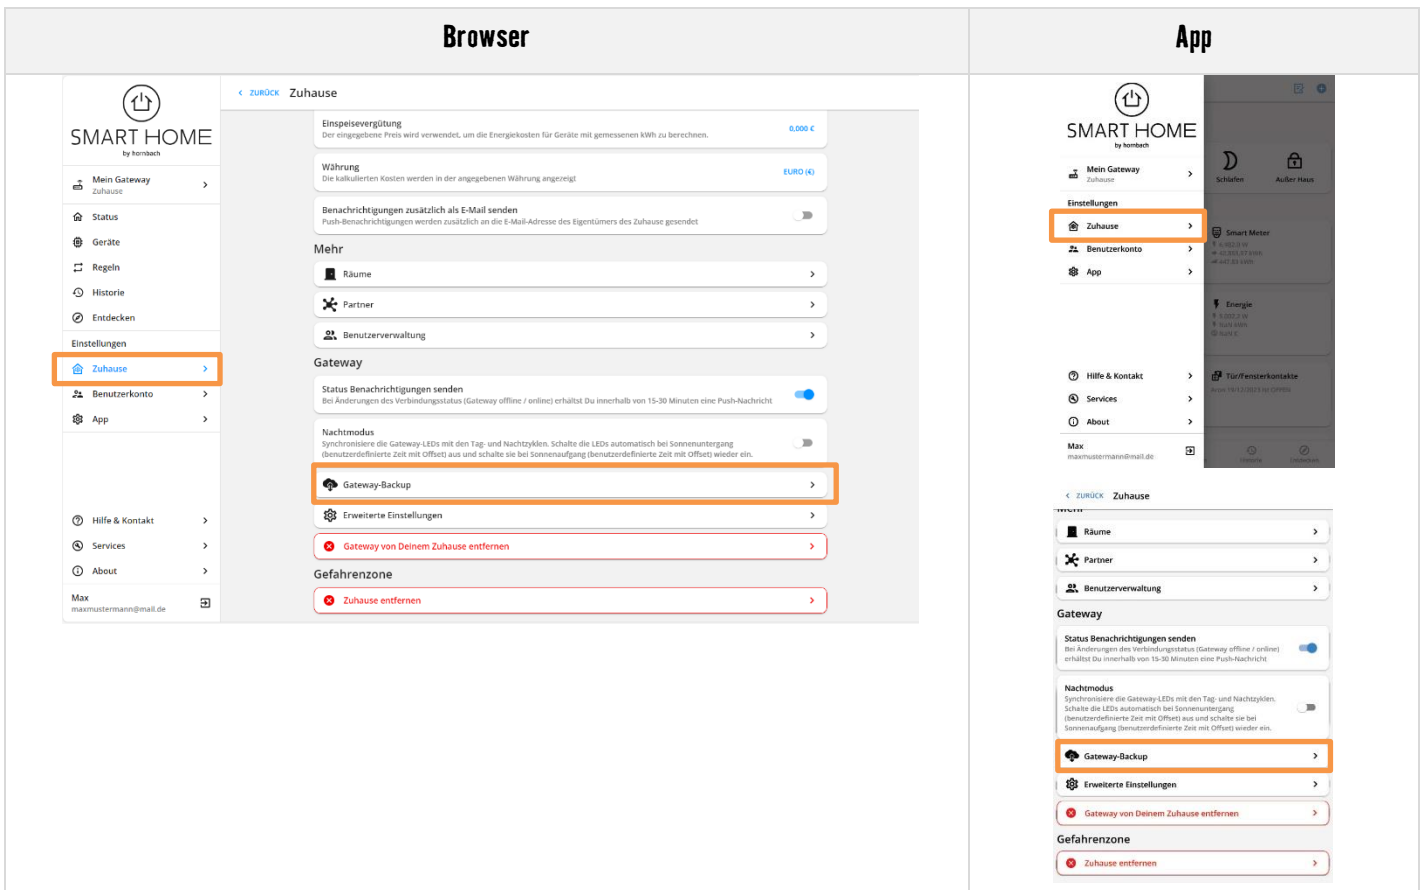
| Browser | App |
|---|---|

SMART HOME
by hornbach

Mein Gateway
Zuhause

Status
Geräte
Regeln
Historie
Entdecken

Einstellungen
Zuhause
Benutzerkonto
App

Hilfe & Kontakt
Services
About

Max
maxmustermann@mail.de

< ZURÜCK Zuhause

Einspeisevergütung
Der eingegebene Preis wird verwendet, um die Energiekosten für Geräte mit gemessenen kWh zu berechnen.
0,000 €

Währung
Die kalkulierten Kosten werden in der angegebenen Währung angezeigt
EURO (€)

Benachrichtigungen zusätzlich als E-Mail senden
Push-Benachrichtigungen werden zusätzlich an die E-Mail-Adresse des Eigentümers des Zuhause gesendet

Mehr
Räume
Partner
Benutzerverwaltung

Gateway
Status Benachrichtigungen senden
Bei Änderungen des Verbindungsstatus (Gateway offline / online) erhältst Du innerhalb von 15-30 Minuten eine Push-Nachricht

Nachtmodus
Synchronisiere die Gateway-LEDs mit den Tag- und Nachtzyklen. Schalte die LEDs automatisch bei Sonnenuntergang (benutzerdefinierte Zeit mit Offset) aus und schalte sie bei Sonnenaufgang (benutzerdefinierte Zeit mit Offset) wieder ein.

Gateway-Backup
Erweiterte Einstellungen
Gateway von Deinem Zuhause entfernen

Gefahrenzone
Zuhause entfernen

SMART HOME
by hornbach

Mein Gateway
Zuhause

Einstellungen
Zuhause
Benutzerkonto
App

Schlafen
Außer Haus
Smart Meter
Energie
Tür/Fensterkontakte

Hilfe & Kontakt
Services
About

Max
maxmustermann@mail.de

< ZURÜCK Zuhause

Räume
Partner
Benutzerverwaltung

Gateway
Status Benachrichtigungen senden
Bei Änderungen des Verbindungsstatus (Gateway offline / online) erhältst Du innerhalb von 15-30 Minuten eine Push-Nachricht

Nachtmodus
Synchronisiere die Gateway-LEDs mit den Tag- und Nachtzyklen. Schalte die LEDs automatisch bei Sonnenuntergang (benutzerdefinierte Zeit mit Offset) aus und schalte sie bei Sonnenaufgang (benutzerdefinierte Zeit mit Offset) wieder ein.

Gateway-Backup
Erweiterte Einstellungen
Gateway von Deinem Zuhause entfernen

Gefahrenzone
Zuhause entfernen